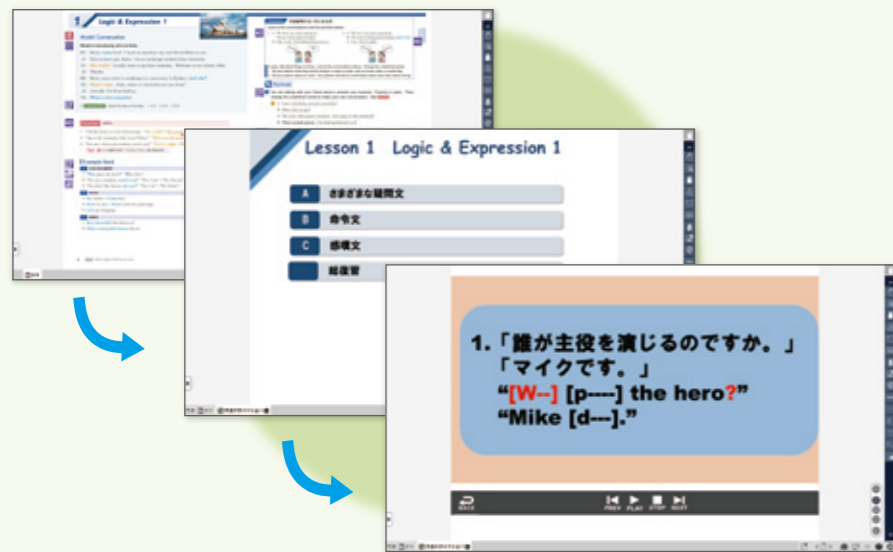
Logic & Expression 1

Model Conversation

Lesson 1 Logic & Expression 1

A さまざまな疑問文

B 命令文

C 感嘆文

総復習

1.「誰が主役を演じるのですか。」
「マイクです。」
"[W--] [p----] the hero?"
"Mike [d---]."

BACK

PREV PLAY STOP NEXT